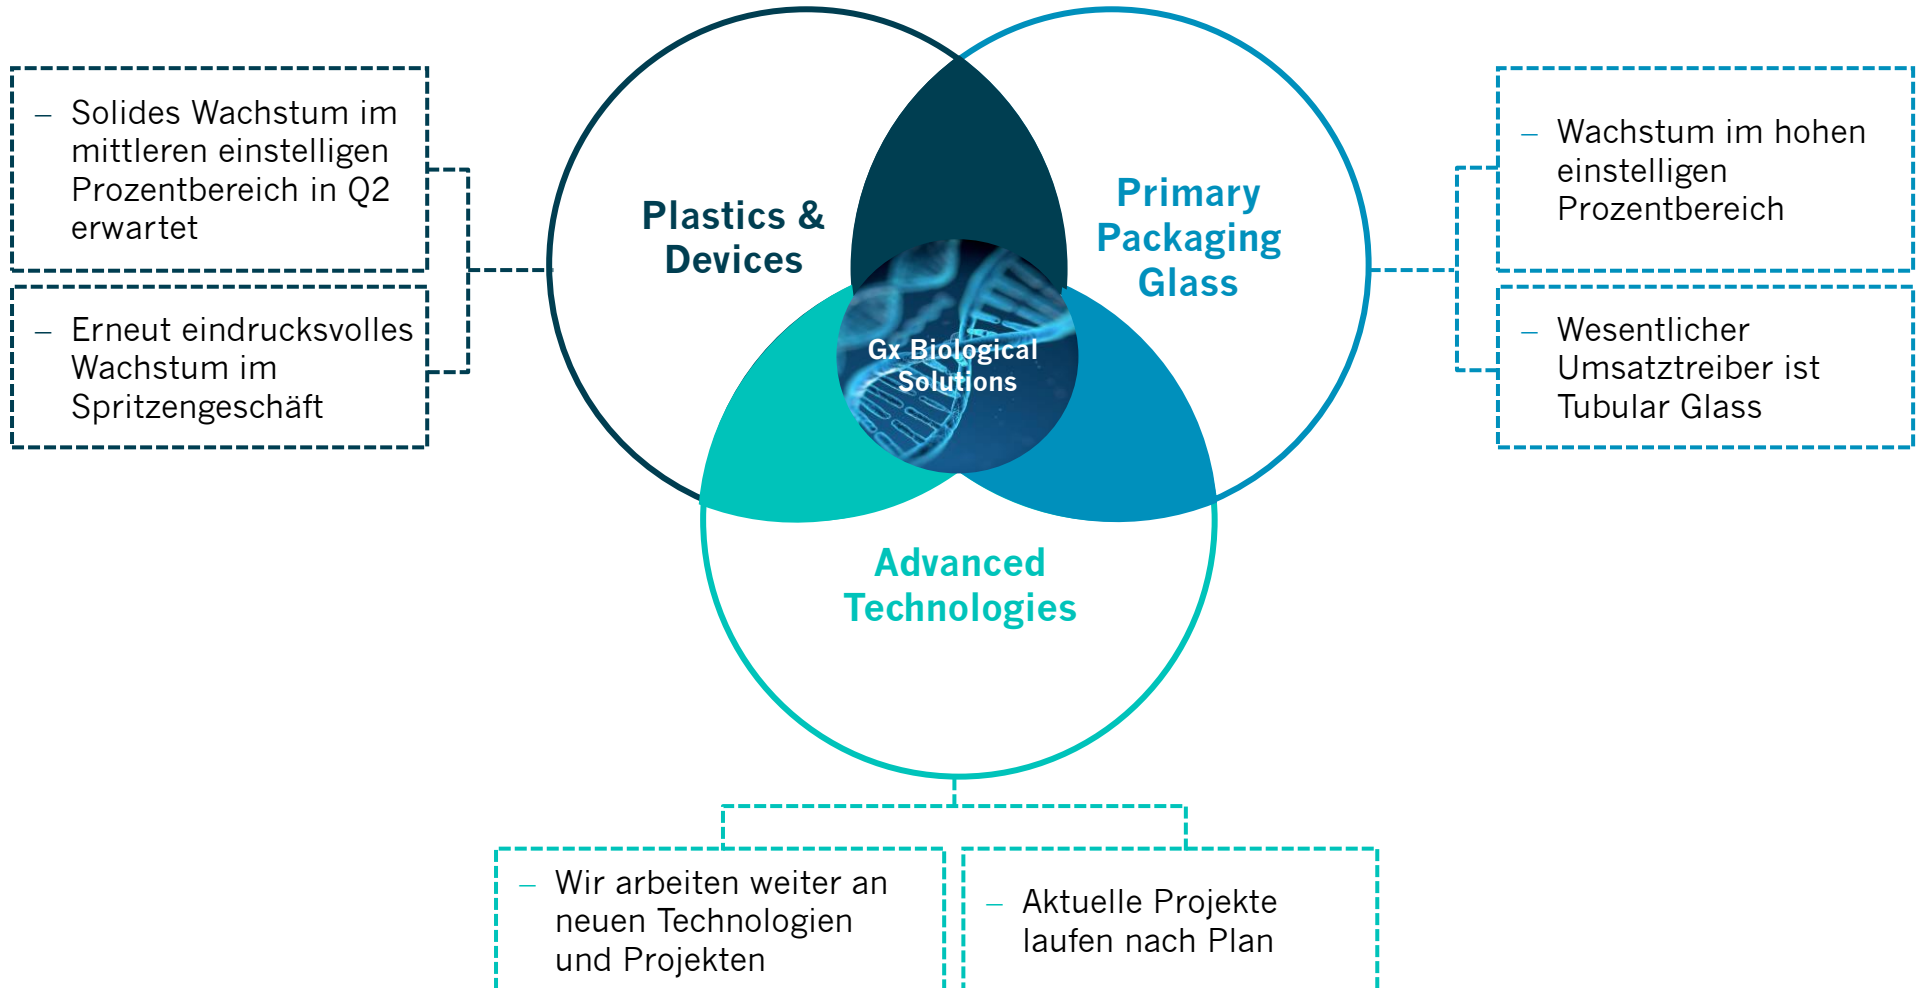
– Solides Wachstum im mittleren einstelligen Prozentbereich in Q2 erwartet

– Erneut eindrucksvolles Wachstum im Spritzengeschäft

Plastics & Devices

Primary Packaging Glass

Gx Biological Solutions

Advanced Technologies

– Wachstum im hohen einstelligen Prozentbereich

– Wesentlicher Umsatztreiber ist Tubular Glass

– Wir arbeiten weiter an neuen Technologien und Projekten

– Aktuelle Projekte laufen nach Plan